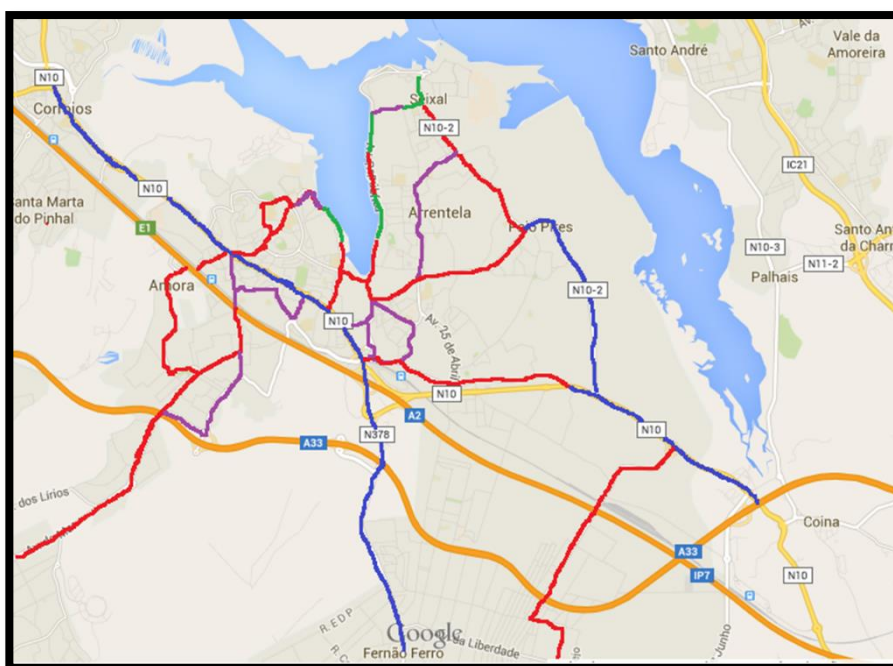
N10
Corroios
Seixal
N10-2
Santo André
Vale da Amoreira
IC21
N10
Santa Marta do Pinhal
E1
Arrentela
Paio Pires
N10-3
Santo An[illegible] da Charn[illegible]
Palhais
N11-2
N10-2
Amora
N10
Av. 25 de Abril
N10
A2
N10
N378
A33
dos Lírios
Coina
A33
IP7
N10
R. EDP
Google
Liberdade
Fernão Ferro
Junho